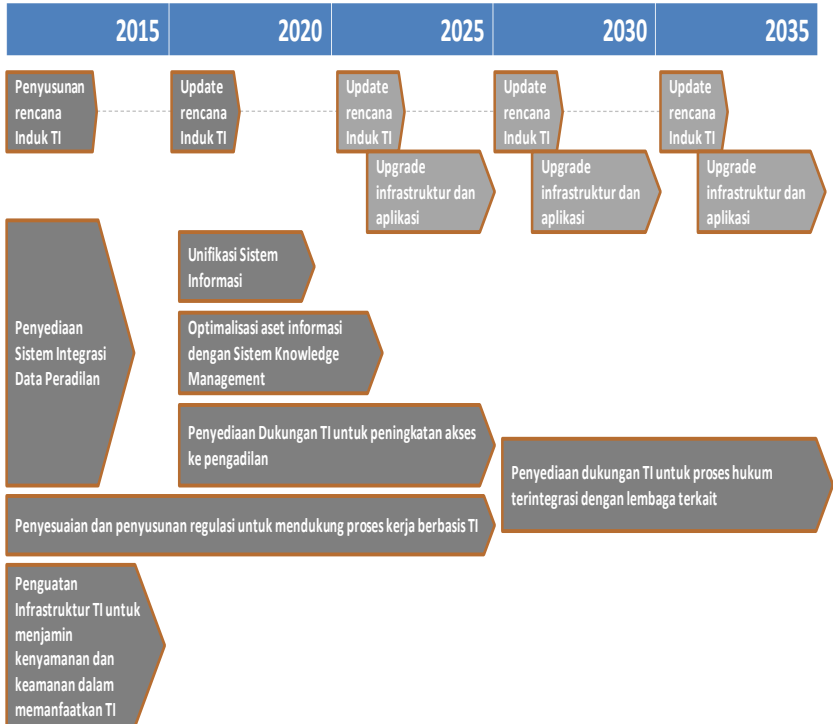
2015 | 2020 | 2025 | 2030 | 2035

Penyusunan rencana Induk TI

Update rencana Induk TI

Update rencana Induk TI

Upgrade infrastruktur dan aplikasi

Update rencana Induk TI

Upgrade infrastruktur dan aplikasi

Update rencana Induk TI

Upgrade infrastruktur dan aplikasi

Penyediaan Sistem Integrasi Data Peradilan

Unifikasi Sistem Informasi

Optimalisasi aset informasi dengan Sistem Knowledge Management

Penyediaan Dukungan TI untuk peningkatan akses ke pengadilan

Penyediaan dukungan TI untuk proses hukum terintegrasi dengan lembaga terkait

Penyesuaian dan penyusunan regulasi untuk mendukung proses kerja berbasis TI

Penguatan Infrastruktur TI untuk menjamin kenyamanan dan keamanan dalam memanfaatkan TI